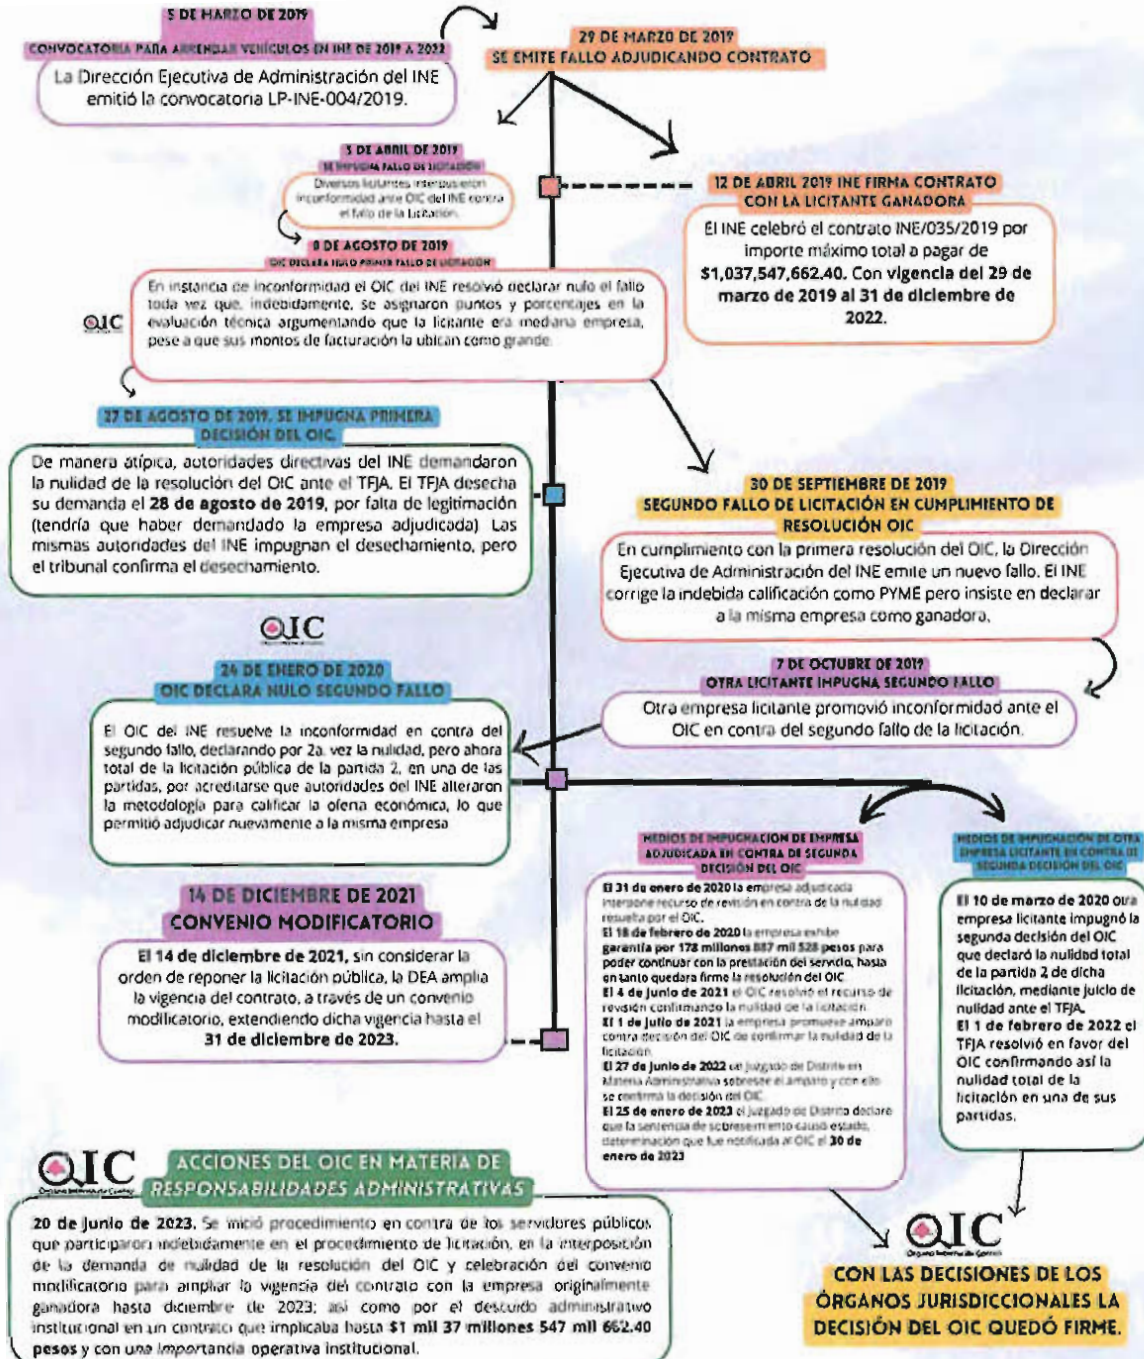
5 DE MARZO DE 2019
CONVOCATORIA PARA ARRENDAR VEHÍCULOS EN INE DE 2019 A 2022
La Dirección Ejecutiva de Administración del INE emitió la convocatoria LP-INE-004/2019.

29 DE MARZO DE 2019
SE EMITE FALLO ADJUDICANDO CONTRATO

5 DE ABRIL DE 2019
SE IMPUGNA FALLO DE LICITACIÓN
Diversos licitantes interpusieron inconformidad ante OIC del INE contra el fallo de la Licitación.

12 DE ABRIL 2019 INE FIRMA CONTRATO CON LA LICITANTE GANADORA
El INE celebró el contrato INE/035/2019 por importe máximo total a pagar de $1,037,547,662.40. Con vigencia del 29 de marzo de 2019 al 31 de diciembre de 2022.

8 DE AGOSTO DE 2019
OIC DECLARA NULO PRIMER FALLO DE LICITACIÓN
En instancia de inconformidad el OIC del INE resolvió declarar nulo el fallo toda vez que, indebidamente, se asignaron puntos y porcentajes en la evaluación técnica argumentando que la licitante era mediana empresa, pese a que sus montos de facturación la ubican como grande.

OIC

27 DE AGOSTO DE 2019, SE IMPUGNA PRIMERA DECISIÓN DEL OIC
De manera atípica, autoridades directivas del INE demandaron la nulidad de la resolución del OIC ante el TFJA. El TFJA desecha su demanda el 28 de agosto de 2019, por falta de legitimación (tendría que haber demandado la empresa adjudicada). Las mismas autoridades del INE impugnan el desechamiento, pero el tribunal confirma el desechamiento.

30 DE SEPTIEMBRE DE 2019
SEGUNDO FALLO DE LICITACIÓN EN CUMPLIMIENTO DE RESOLUCIÓN OIC
En cumplimiento con la primera resolución del OIC, la Dirección Ejecutiva de Administración del INE emite un nuevo fallo. El INE corrige la indebida calificación como PYME pero insiste en declarar a la misma empresa como ganadora.

OIC

24 DE ENERO DE 2020
OIC DECLARA NULO SEGUNDO FALLO
El OIC del INE resuelve la inconformidad en contra del segundo fallo, declarando por 2a. vez la nulidad, pero ahora total de la licitación pública de la partida 2, en una de las partidas, por acreditarse que autoridades del INE alteraron la metodología para calificar la oferta económica, lo que permitió adjudicar nuevamente a la misma empresa.

7 DE OCTUBRE DE 2019
OTRA LICITANTE IMPUGNA SEGUNDO FALLO
Otra empresa licitante promovió inconformidad ante el OIC en contra del segundo fallo de la licitación.

MEDIOS DE IMPUGNACIÓN DE EMPRESA ADJUDICADA EN CONTRA DE SEGUNDA DECISIÓN DEL OIC
El 31 de enero de 2020 la empresa adjudicada interpone recurso de revisión en contra de la nulidad resuelta por el OIC.
El 18 de febrero de 2020 la empresa exhibe garantía por 178 millones 887 mil 528 pesos para poder continuar con la prestación del servicio, hasta en tanto quedara firme la resolución del OIC.
El 4 de junio de 2021 el OIC resolvió el recurso de revisión confirmando la nulidad de la licitación.
El 1 de julio de 2021 la empresa promueve amparo contra decisión del OIC de confirmar la nulidad de la licitación.
El 27 de junio de 2022 un Juzgado de Distrito en Materia Administrativa sobresee el amparo y con ello se confirma la decisión del OIC.
El 25 de enero de 2023 el juzgado de Distrito declara que la sentencia de sobreseimiento causó estado, determinación que fue notificada al OIC el 30 de enero de 2023.

MEDIOS DE IMPUGNACIÓN DE OTRA EMPRESA LICITANTE EN CONTRA DE SEGUNDA DECISIÓN DEL OIC
El 10 de marzo de 2020 otra empresa licitante impugnó la segunda decisión del OIC que declaró la nulidad total de la partida 2 de dicha licitación, mediante juicio de nulidad ante el TFJA.
El 1 de febrero de 2022 el TFJA resolvió en favor del OIC confirmando así la nulidad total de la licitación en una de sus partidas.

14 DE DICIEMBRE DE 2021
CONVENIO MODIFICATORIO
El 14 de diciembre de 2021, sin considerar la orden de reponer la licitación pública, la DEA amplía la vigencia del contrato, a través de un convenio modificatorio, extendiendo dicha vigencia hasta el 31 de diciembre de 2023.

OIC
Órgano Interno de Control
ACCIONES DEL OIC EN MATERIA DE RESPONSABILIDADES ADMINISTRATIVAS
20 de junio de 2023. Se inició procedimiento en contra de los servidores públicos que participaron indebidamente en el procedimiento de licitación, en la interposición de la demanda de nulidad de la resolución del OIC y celebración del convenio modificatorio para ampliar la vigencia del contrato con la empresa originalmente ganadora hasta diciembre de 2023; así como por el descuido administrativo institucional en un contrato que implicaba hasta $1 mil 37 millones 547 mil 662.40 pesos y con una importancia operativa institucional.

OIC
Órgano Interno de Control
CON LAS DECISIONES DE LOS ÓRGANOS JURISDICCIONALES LA DECISIÓN DEL OIC QUEDÓ FIRME.